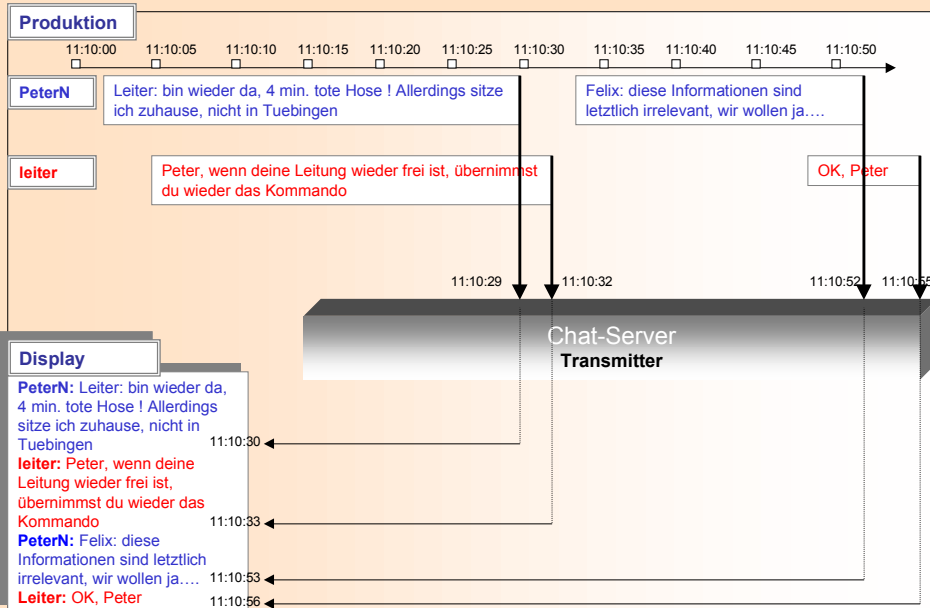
Produktion

11:10:00 11:10:05 11:10:10 11:10:15 11:10:20 11:10:25 11:10:30 11:10:35 11:10:40 11:10:45 11:10:50

PeterN

Leiter: bin wieder da, 4 min. tote Hose ! Allerdings sitze ich zuhause, nicht in Tuebingen

Felix: diese Informationen sind letztlich irrelevant, wir wollen ja….

leiter

Peter, wenn deine Leitung wieder frei ist, übernimmst du wieder das Kommando

OK, Peter

11:10:29 11:10:32 11:10:52 11:10:5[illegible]

Chat-Server
Transmitter

Display

**PeterN:** Leiter: bin wieder da, 4 min. tote Hose ! Allerdings sitze ich zuhause, nicht in Tuebingen
11:10:30
**leiter:** Peter, wenn deine Leitung wieder frei ist, übernimmst du wieder das Kommando
11:10:33
**PeterN:** Felix: diese Informationen sind letztlich irrelevant, wir wollen ja….
11:10:53
**Leiter:** OK, Peter
11:10:56